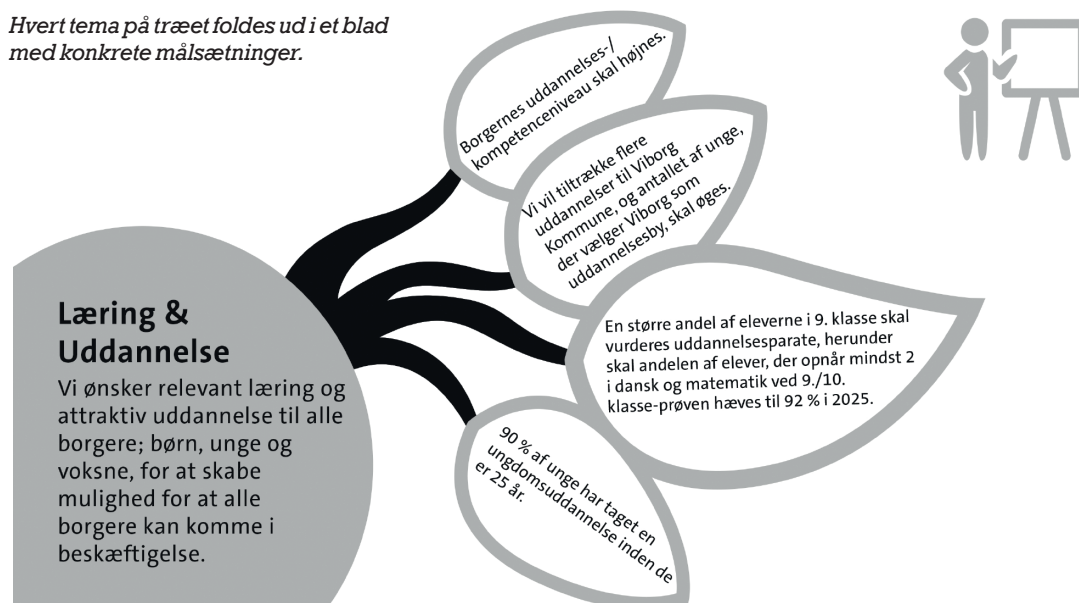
Hvert tema på træet foldes ud i et blad med konkrete målsætninger.

Borgernes uddannelses-/ kompetenceniveau skal højnes.

Vi vil tiltrække flere uddannelser til Viborg Kommune, og antallet af unge, der vælger Viborg som uddannelsesby, skal øges.

En større andel af eleverne i 9. klasse skal vurderes uddannelsesparate, herunder skal andelen af elever, der opnår mindst 2 i dansk og matematik ved 9./10. klasse-prøven hæves til 92 % i 2025.

90 % af unge har taget en ungdomsuddannelse inden de er 25 år.

Læring & Uddannelse

Vi ønsker relevant læring og attraktiv uddannelse til alle borgere; børn, unge og voksne, for at skabe mulighed for at alle borgere kan komme i beskæftigelse.